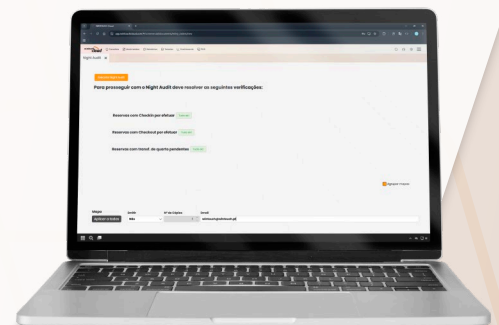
Night Audit

Para prosseguir com o Night Audit deve resolver as seguintes verificações:

Reservas com Checkin por efetuar

Reservas com Checkout por efetuar

Reservas com transf. de quarto pendentes

Início

Nº de Dígitos

Email